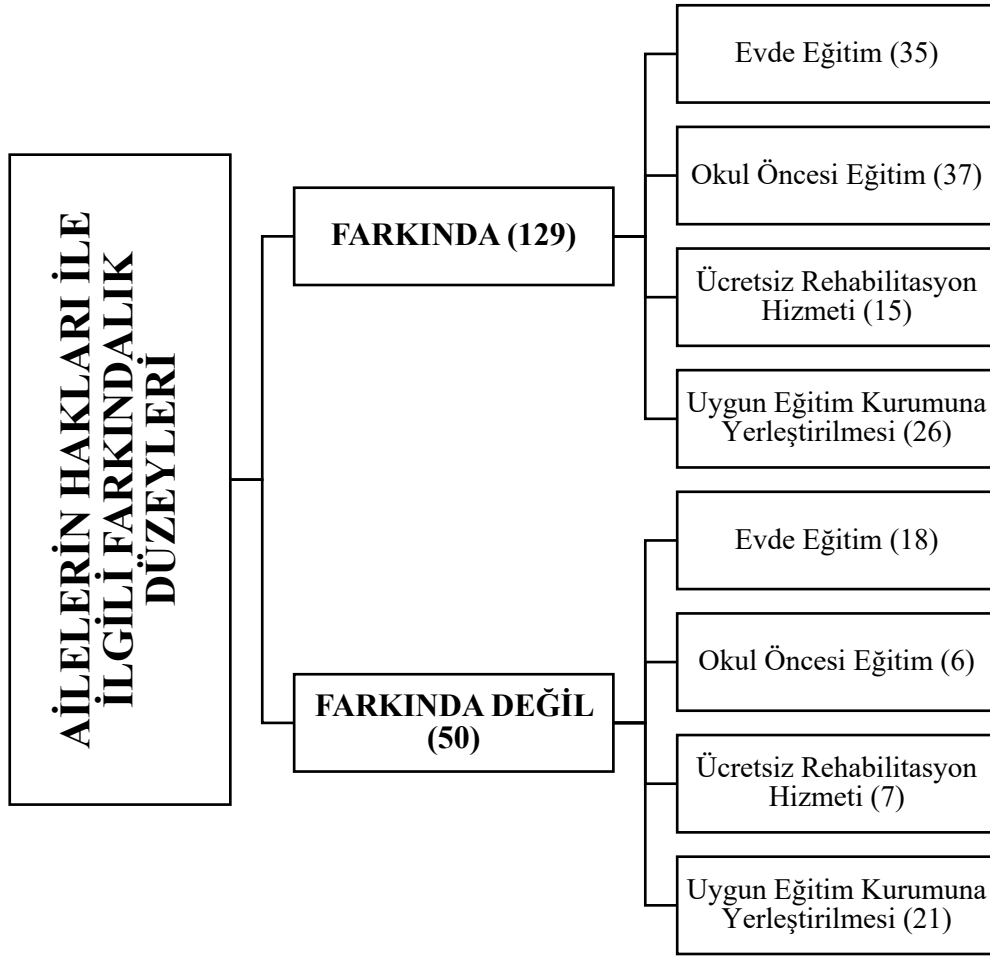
AİLELERİN HAKLARI İLE İLGİLİ FARKINDALIK DÜZEYLERİ

FARKINDA (129)

Evde Eğitim (35)

Okul Öncesi Eğitim (37)

Ücretsiz Rehabilitasyon Hizmeti (15)

Uygun Eğitim Kurumuna Yerleştirilmesi (26)

FARKINDA DEĞİL (50)

Evde Eğitim (18)

Okul Öncesi Eğitim (6)

Ücretsiz Rehabilitasyon Hizmeti (7)

Uygun Eğitim Kurumuna Yerleştirilmesi (21)